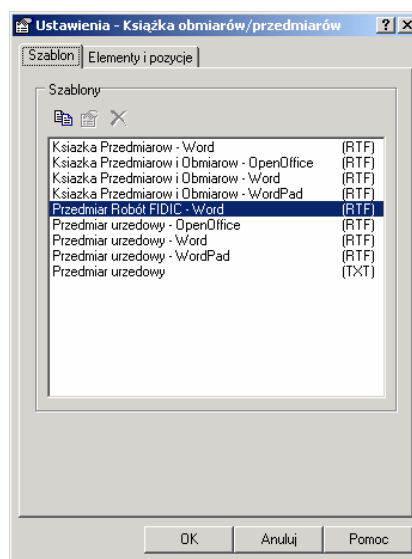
Ustawienia - Książka obmiarów/przedmiarów ? X

Szablon | Elementy i pozycje

Szablony

| | |
|---|---|
| Ksiazka Przedmiarow - Word | (RTF) |
| Ksiazka Przedmiarow i Obmiarow - OpenOffice | (RTF) |
| Ksiazka Przedmiarow i Obmiarow - Word | (RTF) |
| Ksiazka Przedmiarow i Obmiarow - WordPad | (RTF) |
| Przedmiar Robót FIDIC - Word | (RTF) |
| Przedmiar urzedowy - OpenOffice | (RTF) |
| Przedmiar urzedowy - Word | (RTF) |
| Przedmiar urzedowy - WordPad | (RTF) |
| Przedmiar urzedowy | (TXT) |

OK Anuluj Pomoc